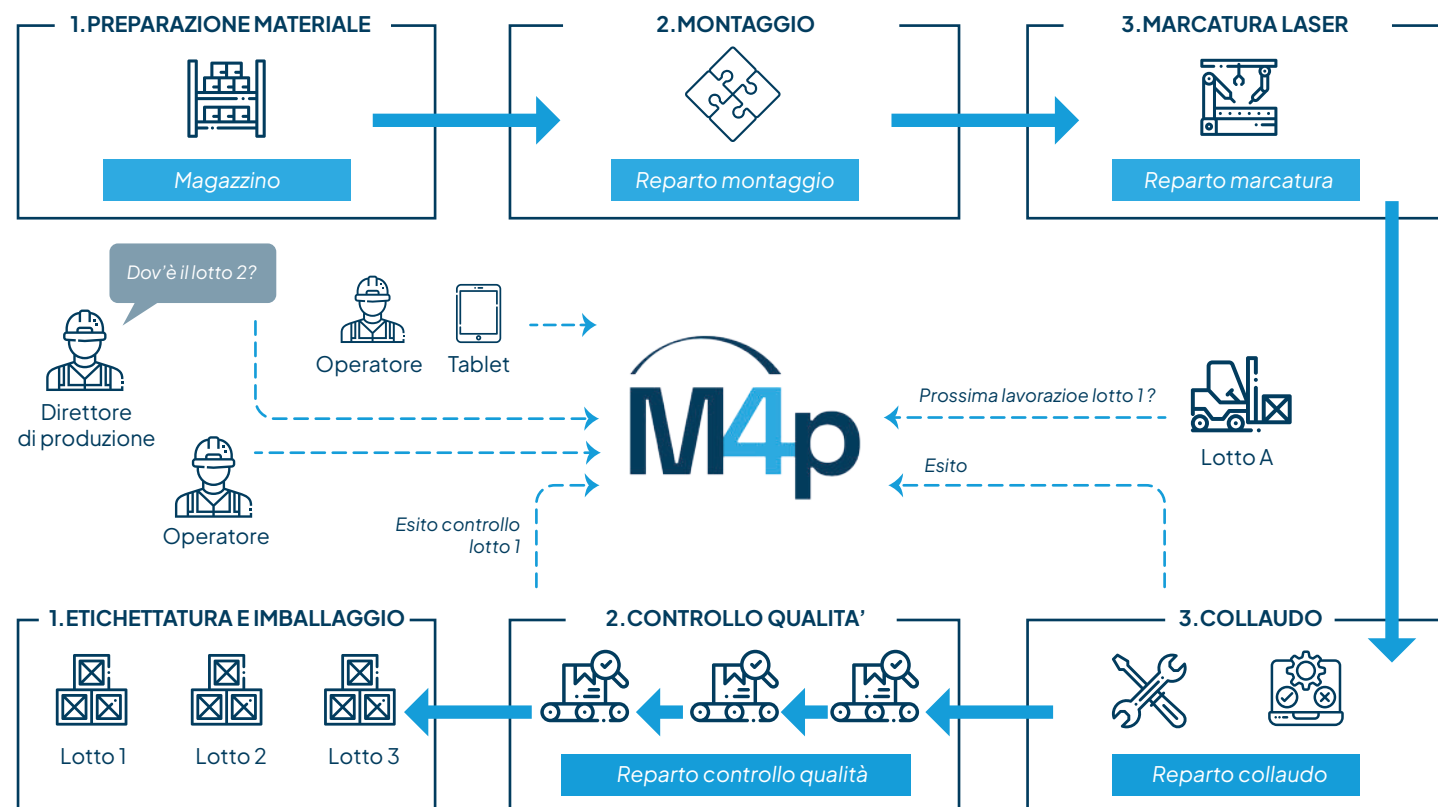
1.PREPARAZIONE MATERIALE

Magazzino

2.MONTAGGIO

Reparto montaggio

3.MARCATURA LASER

Reparto marcatura

Dov'è il lotto 2?

Direttore di produzione

Operatore

Tablet

Operatore

M4p

Prossima lavorazioe lotto 1 ?

Lotto A

Esito

Esito controllo lotto 1

1.ETICHETTATURA E IMBALLAGGIO

Lotto 1

Lotto 2

Lotto 3

2.CONTROLLO QUALITA'

Reparto controllo qualità

3.COLLAUDO

Reparto collaudo